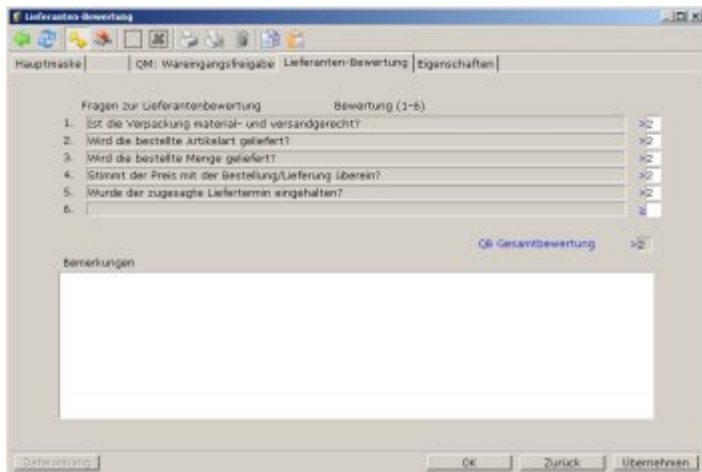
Lieferanten-Bewertung

Hauptmaske | QM: Wareneingangsfreigabe | Lieferanten-Bewertung | Eigenschaften

Fragen zur Lieferantenbewertung Bewertung (1-6)

1. Ist die Verpackung material- und versandgerecht? >2
2. Wird die bestellte Artikelart geliefert? >2
3. Wird die bestellte Menge geliefert? >2
4. Stimmt der Preis mit der Bestellung/Lieferung überein? >2
5. Wurde der zugesagte Liefertermin eingehalten? >2
6. 2

QB Gesamtbewertung >2

Bemerkungen

Dateianhang | OK | Zurück | Übernehmen